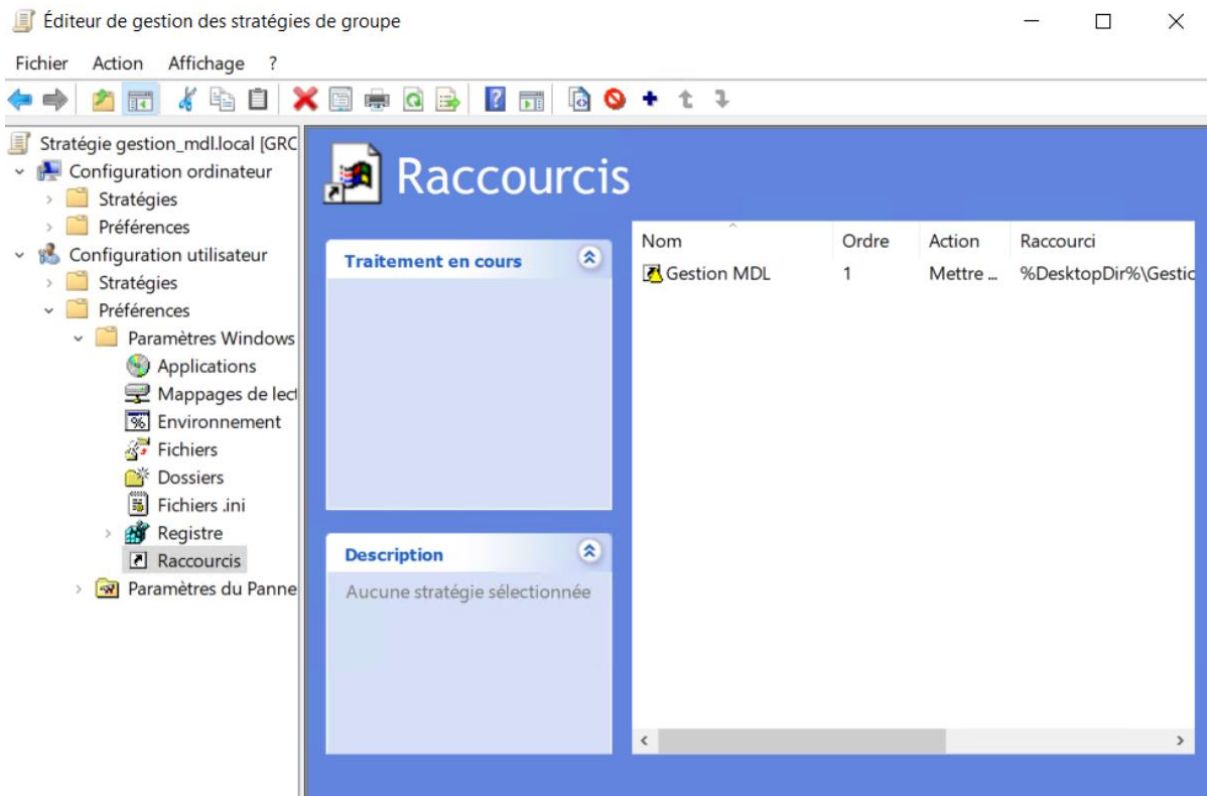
Éditeur de gestion des stratégies de groupe

Fichier Action Affichage ?

Stratégie gestion_mdl.local [GRC
Configuration ordinateur
Stratégies
Préférences
Configuration utilisateur
Stratégies
Préférences
Paramètres Windows
Applications
Mappages de lect
Environnement
Fichiers
Dossiers
Fichiers .ini
Registre
Raccourcis
Paramètres du Panne

Raccourcis

Traitement en cours

Description

Aucune stratégie sélectionnée

| Nom | Ordre | Action | Raccourci |
|---|---|---|---|
| Gestion MDL | 1 | Mettre ... | %DesktopDir%\Gestic |